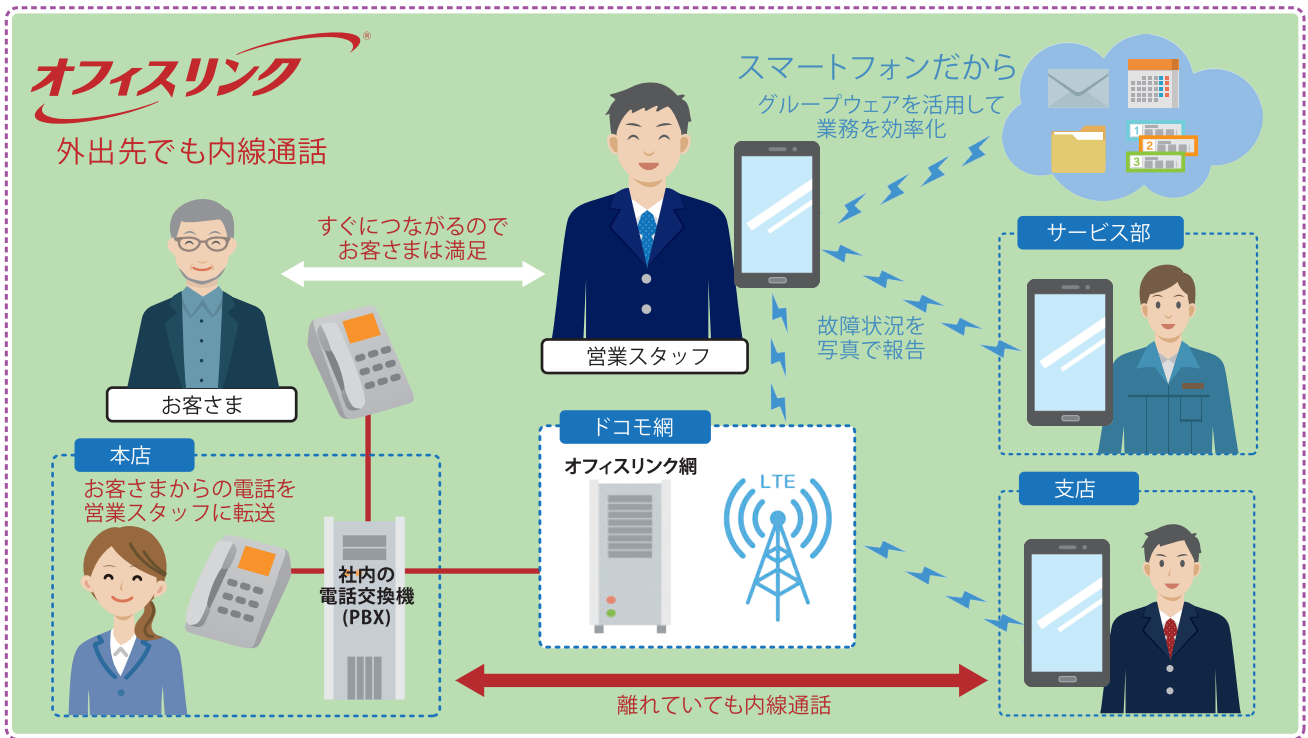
オフィスリンク®
外出先でも内線通話

スマートフォンだから
グループウェアを活用して
業務を効率化

1
2
3

すぐにつながるので
お客さまは満足

営業スタッフ

お客さま

サービス部

故障状況を
写真で報告

本店
お客さまからの電話を
営業スタッフに転送

社内の
電話交換機
(PBX)

ドコモ網
オフィスリンク網
LTE

支店

離れていても内線通話